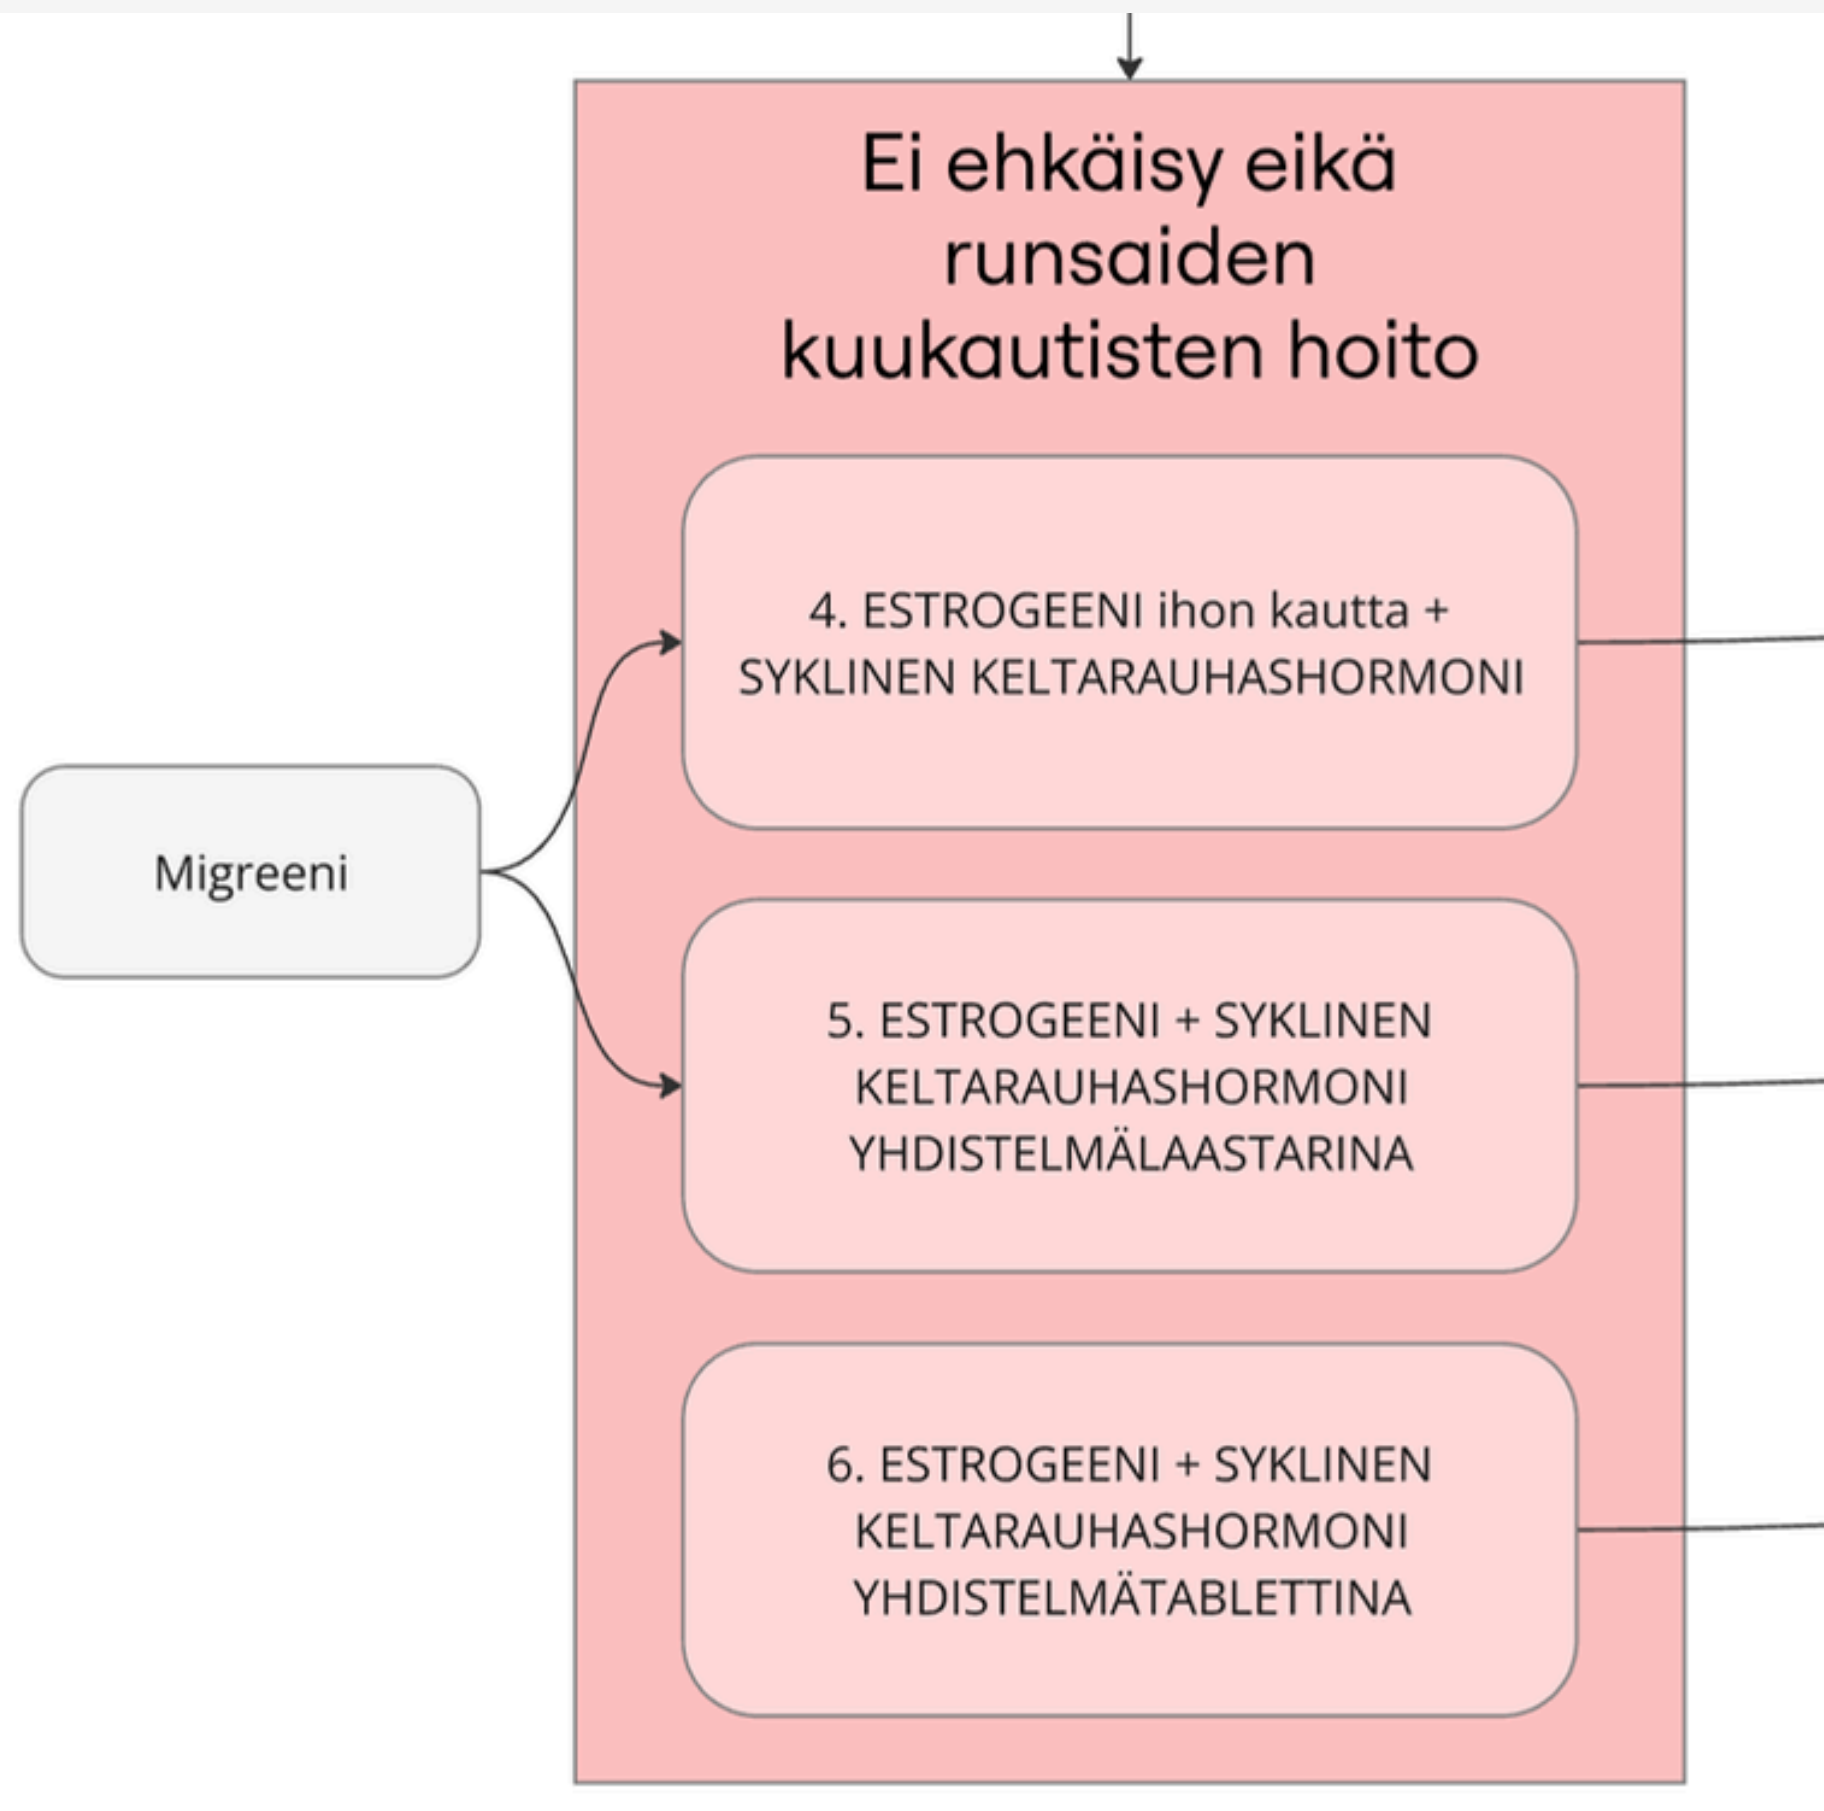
Ei ehkäisy eikä runsaiden kuukautisten hoito

Migreeni

4. ESTROGEENI ihon kautta + SYKLINEN KELTARAUHASHORMONI

5. ESTROGEENI + SYKLINEN KELTARAUHASHORMONI YHDISTELMÄLAASTARINA

6. ESTROGEENI + SYKLINEN KELTARAUHASHORMONI YHDISTELMÄTABLETTINA